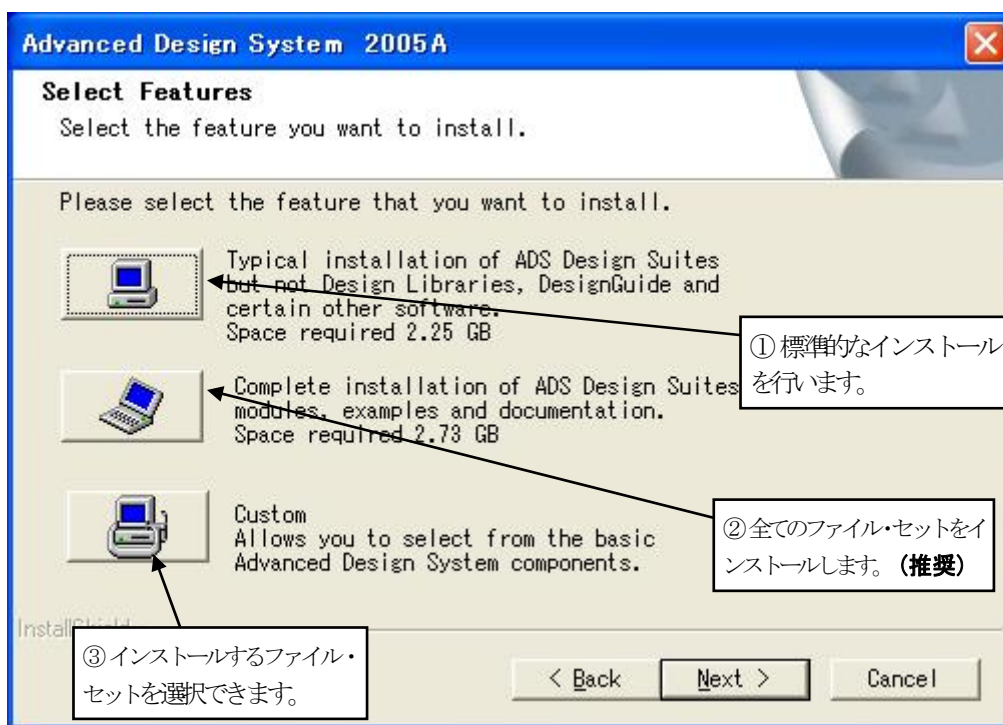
Advanced Design System 2005A

Select Features

Select the feature you want to install.

Please select the feature that you want to install.

Typical installation of ADS Design Suites but not Design Libraries, DesignGuide and certain other software. Space required 2.25 GB

① 標準的なインストールを行います。

Complete installation of ADS Design Suites modules, examples and documentation. Space required 2.73 GB

② 全てのファイル・セットをインストールします。（推奨）

Custom
Allows you to select from the basic Advanced Design System components.

Install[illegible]

③ インストールするファイル・セットを選択できます。

< Back
Next >
Cancel